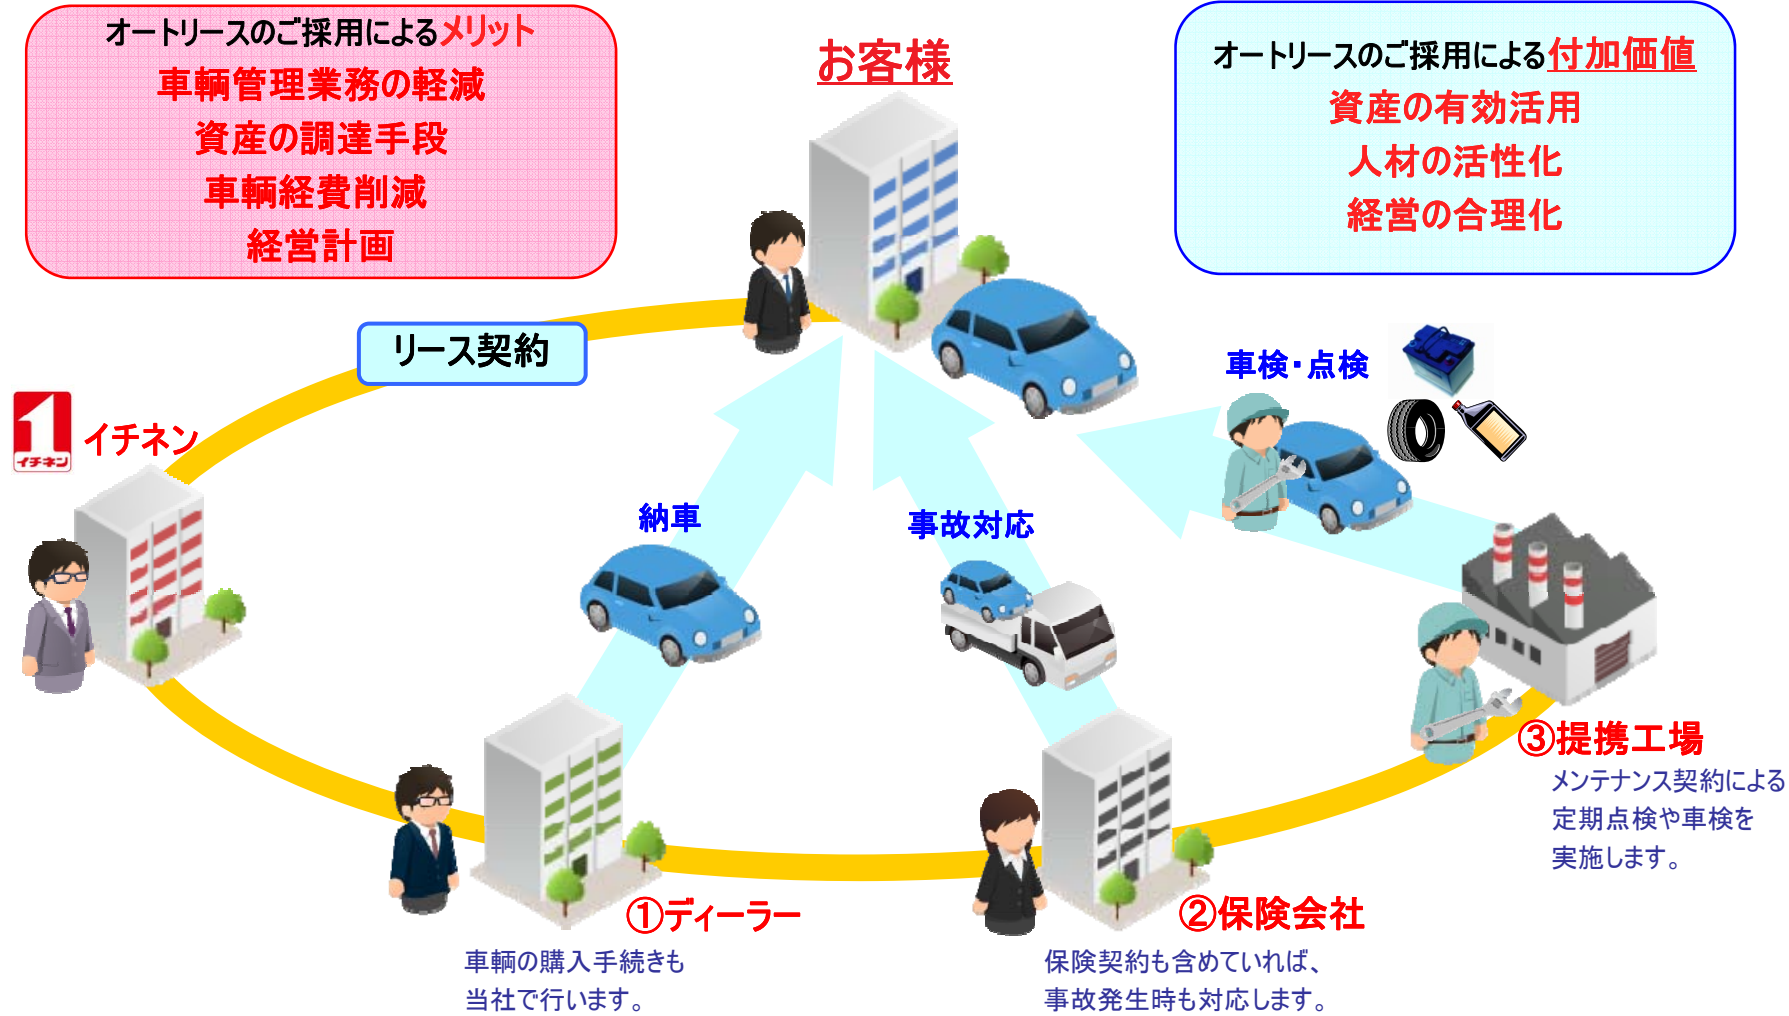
オートリースのご採用によるメリット
車輌管理業務の軽減
資産の調達手段
車輌経費削減
経営計画

お客様

オートリースのご採用による付加価値
資産の有効活用
人材の活性化
経営の合理化

リース契約

イチネン

イチネン

車検・点検

納車

事故対応

③提携工場
メンテナンス契約による定期点検や車検を実施します。

①ディーラー
車輌の購入手続きも当社で行います。

②保険会社
保険契約も含めていれば、事故発生時も対応します。